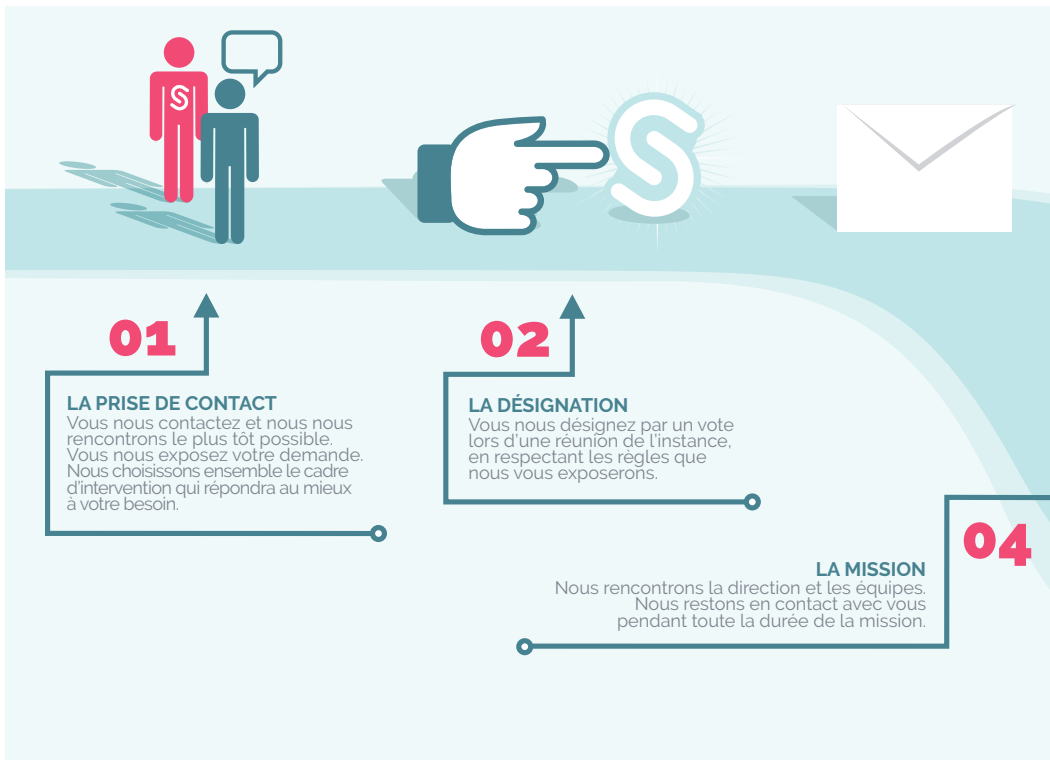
01

LA PRISE DE CONTACT
Vous nous contactez et nous nous rencontrons le plus tôt possible. Vous nous exposez votre demande. Nous choisissons ensemble le cadre d'intervention qui répondra au mieux à votre besoin.

02

LA DÉSIGNATION
Vous nous désignez par un vote lors d'une réunion de l'instance, en respectant les règles que nous vous exposerons.

04

LA MISSION
Nous rencontrons la direction et les équipes. Nous restons en contact avec vous pendant toute la durée de la mission.